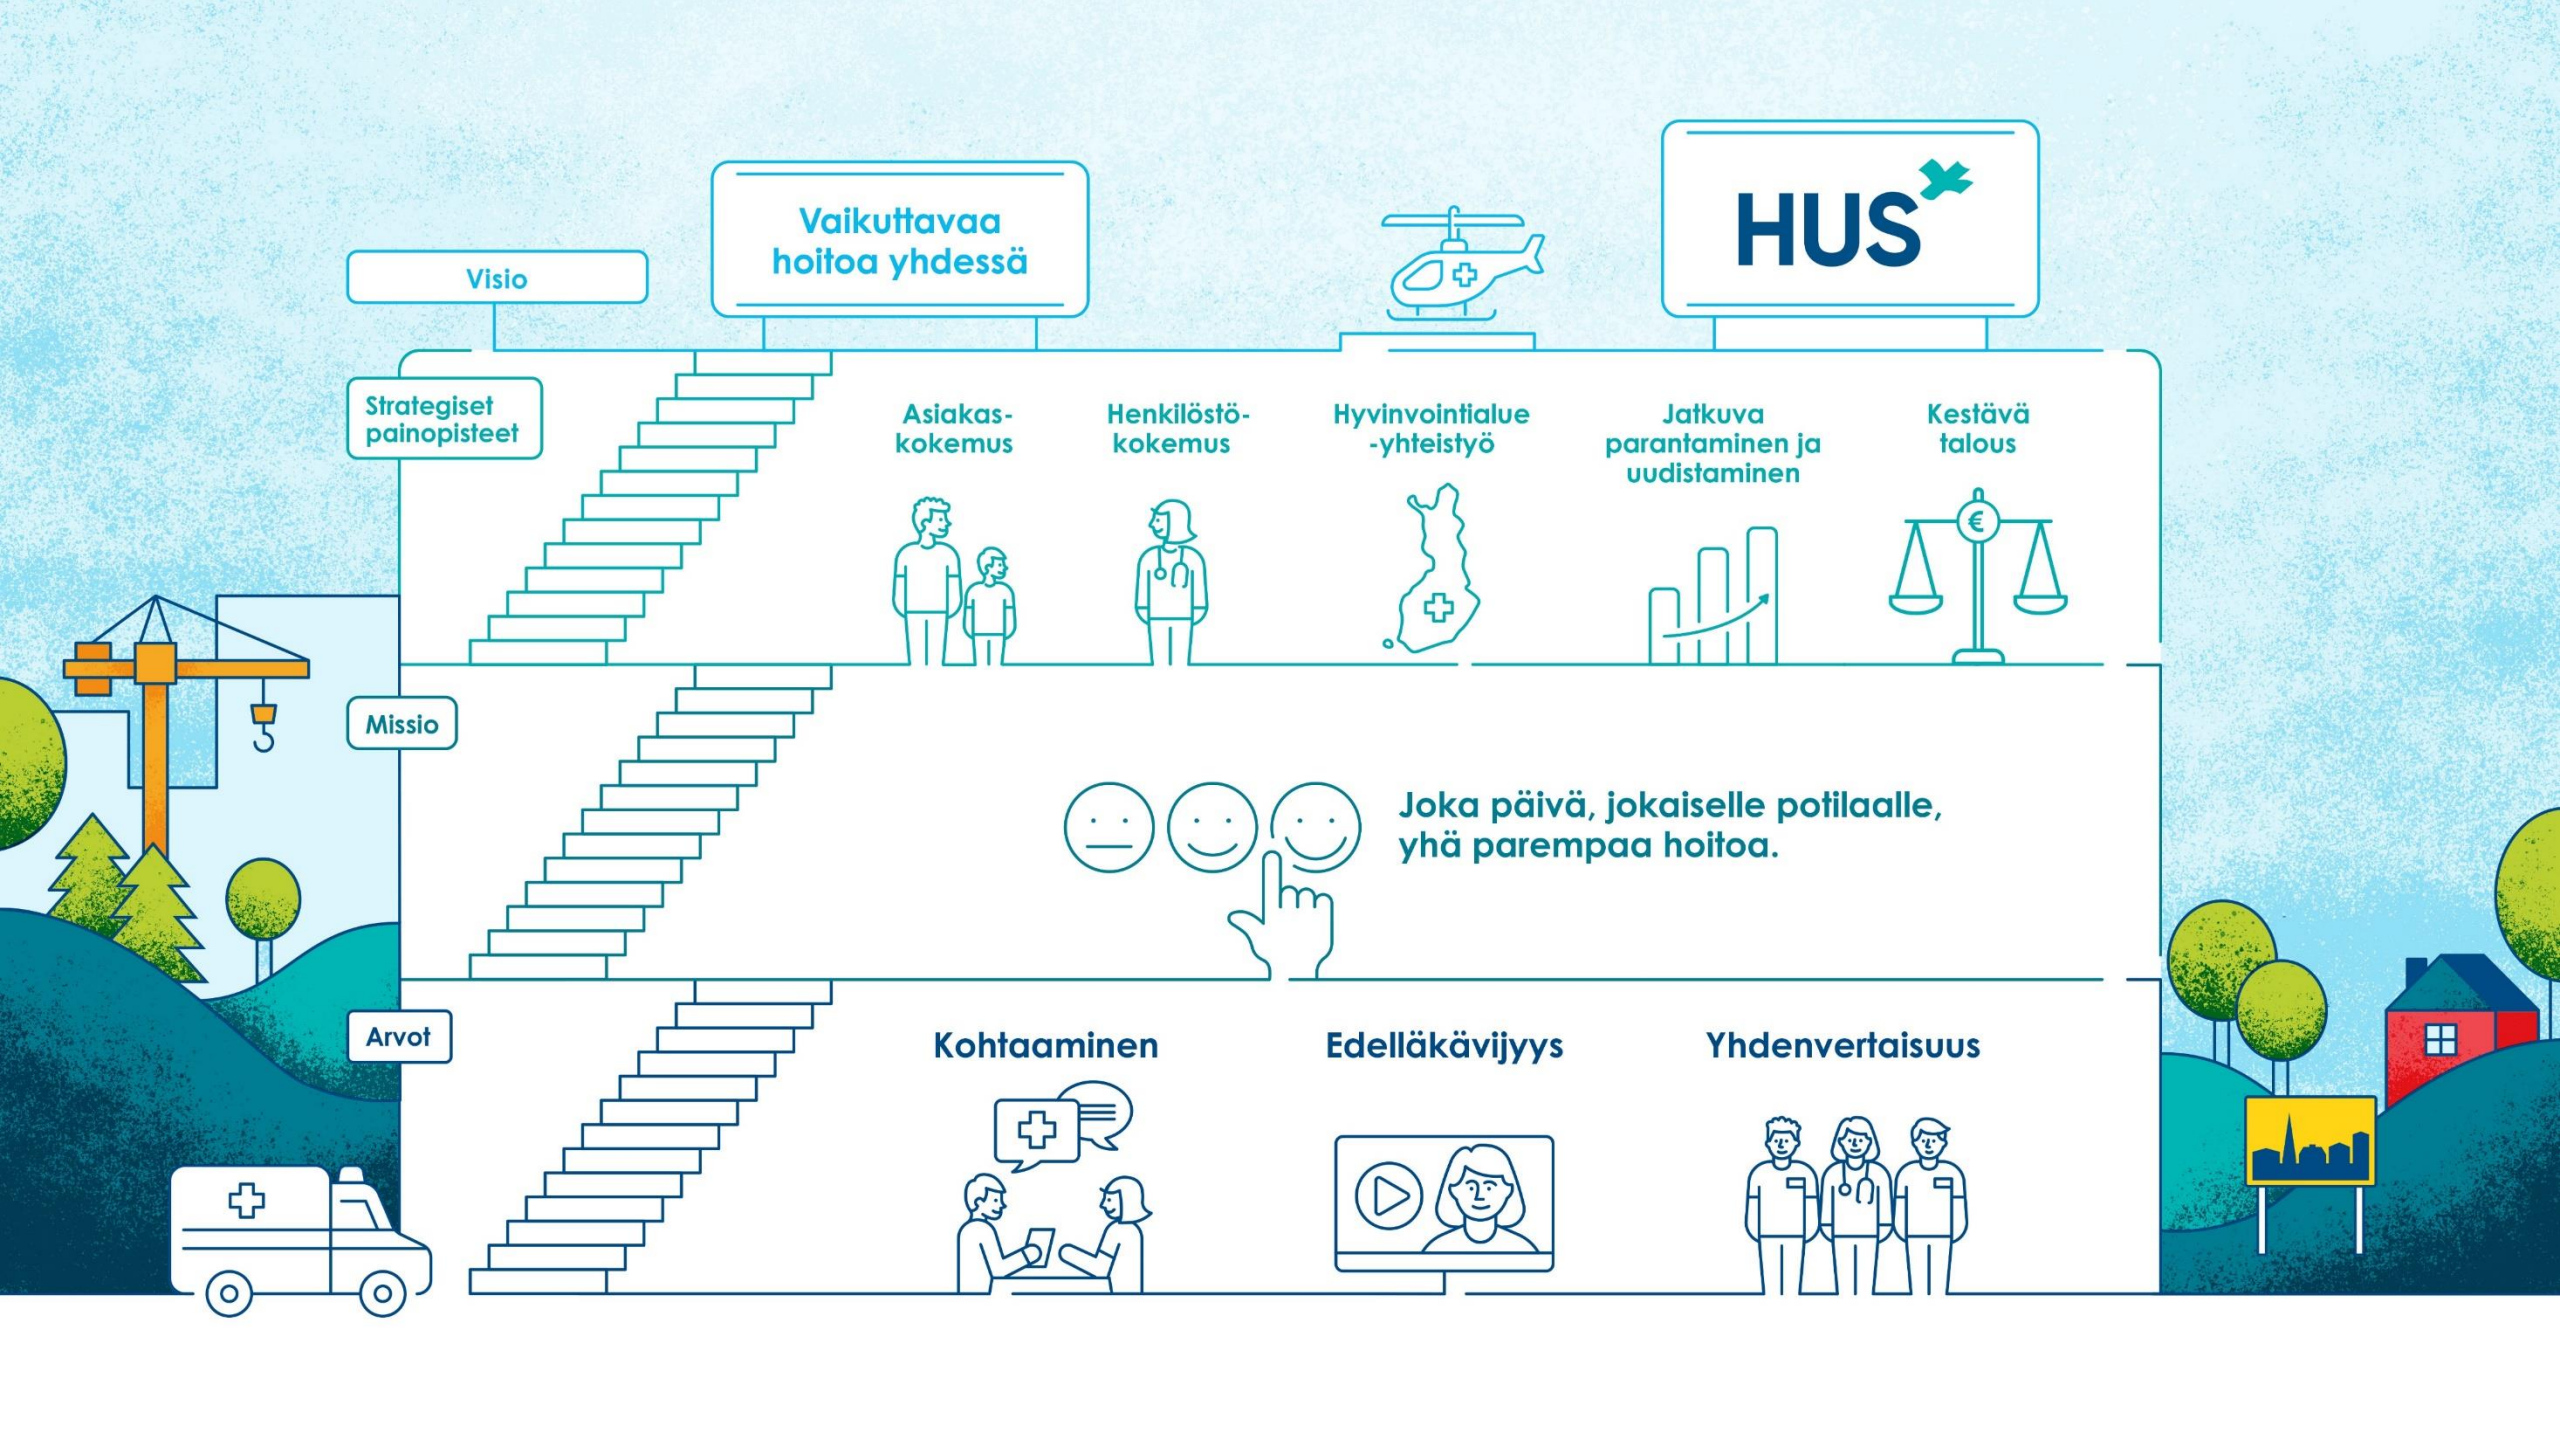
Visio

Vaikuttavaa hoitoa yhdessä

HUS

Strategiset painopisteet

Asiakaskokemus

Henkilöstökokemus

Hyvinvointialue -yhteistyö

Jatkuva parantaminen ja uudistaminen

Kestävä talous

€

Missio

Joka päivä, jokaiselle potilaalle, yhä parempaa hoitoa.

Arvot

Kohtaaminen

Edelläkävijyys

Yhdenvertaisuus